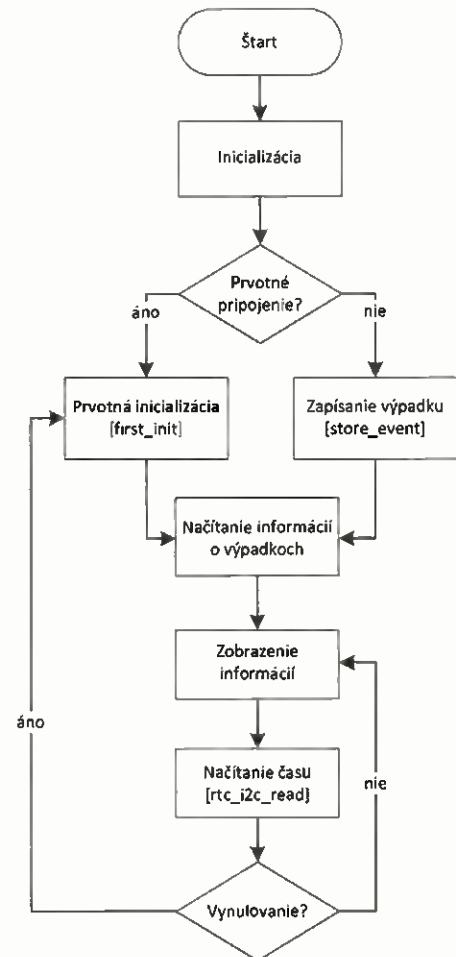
Štart

Inicializácia

Prvotné pripojenie?

áno

nie

Prvotná inicializácia [first_init]

Zapísanie výpadku [store_event]

Načítanie informácií o výpadkoch

Zobrazenie informácií

áno

Načítanie času [rtc_i2c_read]

nie

Vynulovanie?